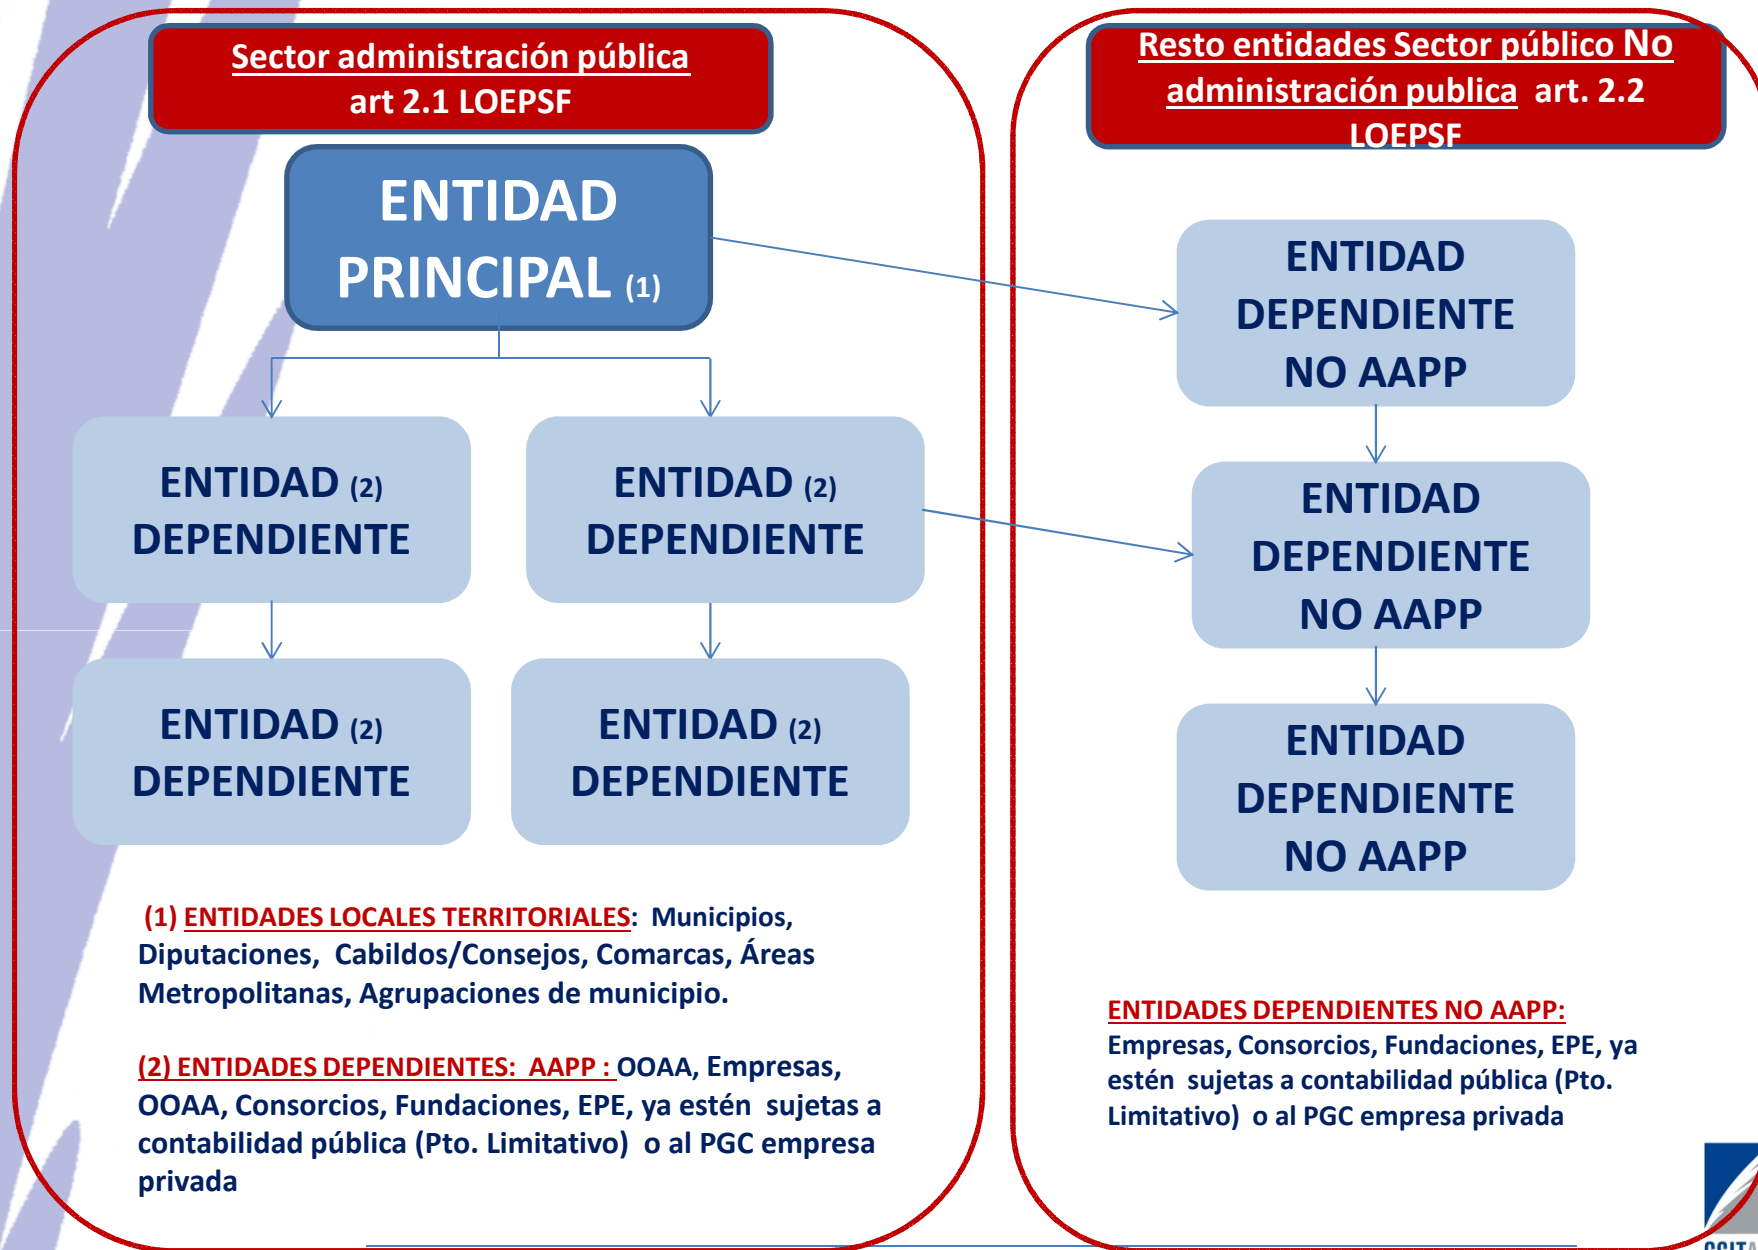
Sector administración pública
art 2.1 LOEPSF

ENTIDAD PRINCIPAL (1)

ENTIDAD (2) DEPENDIENTE

ENTIDAD (2) DEPENDIENTE

ENTIDAD (2) DEPENDIENTE

ENTIDAD (2) DEPENDIENTE

(1) ENTIDADES LOCALES TERRITORIALES: Municipios, Diputaciones, Cabildos/Consejos, Comarcas, Áreas Metropolitanas, Agrupaciones de municipio.

(2) ENTIDADES DEPENDIENTES: AAPP : OOAA, Empresas, OOAA, Consorcios, Fundaciones, EPE, ya estén sujetas a contabilidad pública (Pto. Limitativo) o al PGC empresa privada

Resto entidades Sector público No administración publica art. 2.2 LOEPSF

ENTIDAD DEPENDIENTE NO AAPP

ENTIDAD DEPENDIENTE NO AAPP

ENTIDAD DEPENDIENTE NO AAPP

ENTIDADES DEPENDIENTES NO AAPP:
Empresas, Consorcios, Fundaciones, EPE, ya estén sujetas a contabilidad pública (Pto. Limitativo) o al PGC empresa privada